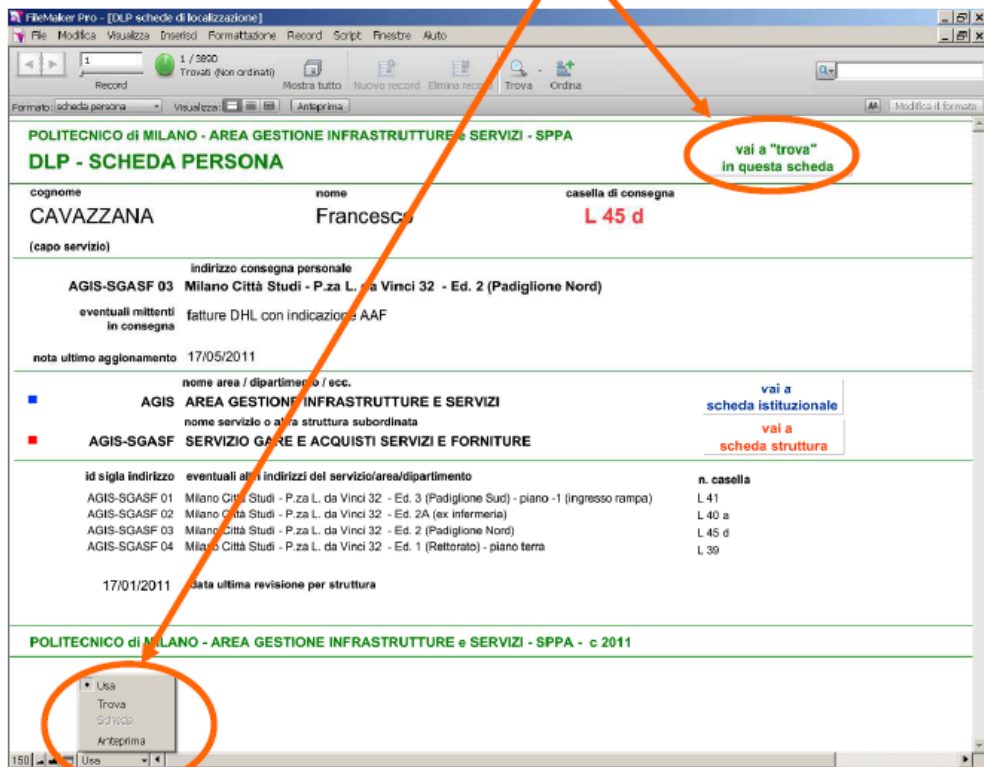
FileMaker Pro - [DLP schede di localizzazione]

File Modifica Visualizza Inserisci Formattazione Record Script Finestre Aiuto

1
Record
1 / 3890
Trovati (Non ordinati)
Mostra tutto
Nuovo record
Elimina record
Trova
Ordina

Formato: scheda persona Visualizza: Anteprima
Modifica il formato

POLITECNICO di MILANO - AREA GESTIONE INFRASTRUTTURE e SERVIZI - SPPA
DLP - SCHEDA PERSONA

vai a "trova" in questa scheda

cognome
CAVAZZANA
nome
Francesco
casella di consegna
L 45 d

(capo servizio)

indirizzo consegna personale
AGIS-SGASF 03 Milano Città Studi - P.za L. da Vinci 32 - Ed. 2 (Padiglione Nord)

eventuali mittenti in consegna
fatture DHL con indicazione AAF

nota ultimo aggionamento 17/05/2011

nome area / dipartimento / ecc.
AGIS AREA GESTIONE INFRASTRUTTURE E SERVIZI
vai a scheda istituzionale
nome servizio o altra struttura subordinata
AGIS-SGASF SERVIZIO GARE E ACQUISTI SERVIZI E FORNITURE
vai a scheda struttura

id sigla indirizzo eventuali altri indirizzi del servizio/area/dipartimento
n. casella

AGIS-SGASF 01 Milano Città Studi - P.za L. da Vinci 32 - Ed. 3 (Padiglione Sud) - piano -1 (ingresso rampa) L 41
AGIS-SGASF 02 Milano Città Studi - P.za L. da Vinci 32 - Ed. 2A (ex infermeria) L 40 a
AGIS-SGASF 03 Milano Città Studi - P.za L. da Vinci 32 - Ed. 2 (Padiglione Nord) L 45 d
AGIS-SGASF 04 Milano Città Studi - P.za L. da Vinci 32 - Ed. 1 (Rettorato) - piano terra L 39

17/01/2011 data ultima revisione per struttura

POLITECNICO di MILANO - AREA GESTIONE INFRASTRUTTURE e SERVIZI - SPPA - c 2011

Usa
Trova
Scheda
Anteprima

150 Usa